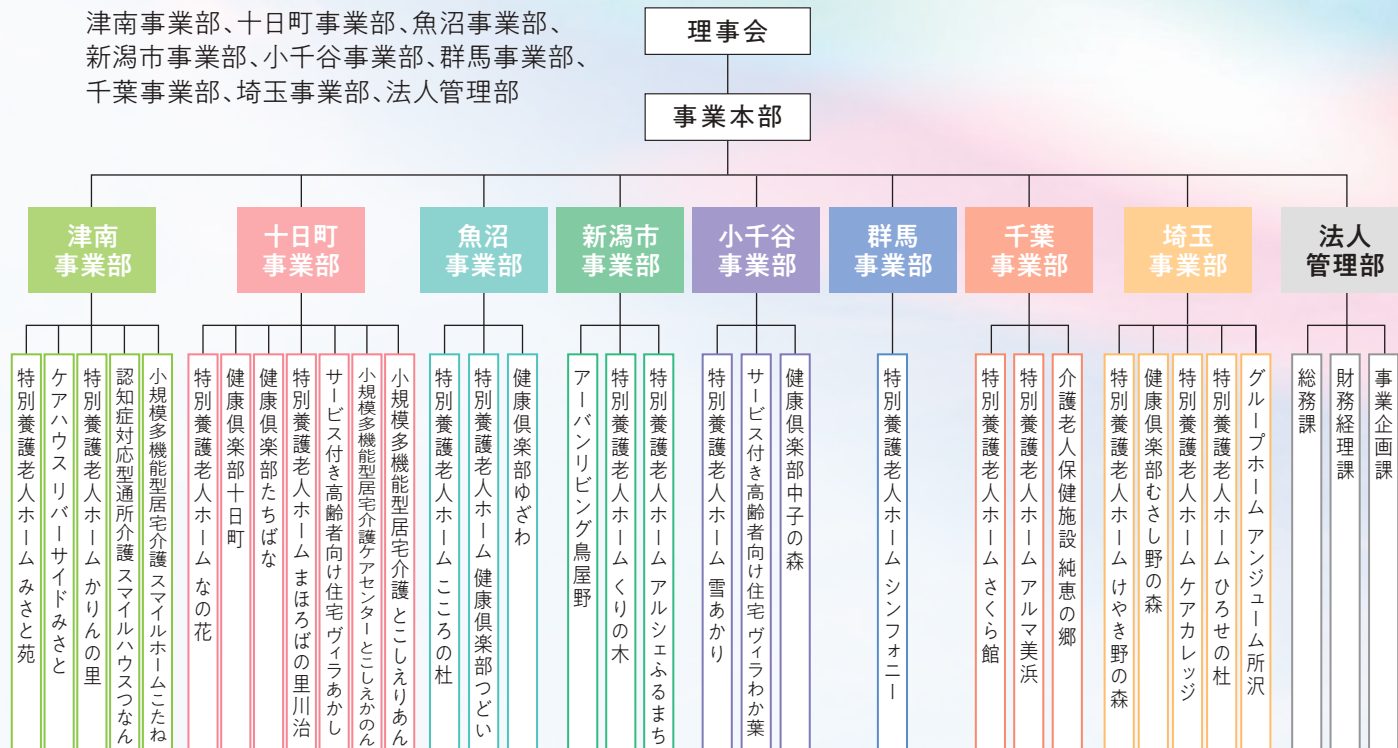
津南事業部、十日町事業部、魚沼事業部、新潟市事業部、小千谷事業部、群馬事業部、千葉事業部、埼玉事業部、法人管理部

理事会

事業本部

津南事業部

特別養護老人ホーム みさと苑

ケアハウス リバーサイドみさと

特別養護老人ホーム かりんの里

認知症対応型通所介護 スマイルハウスつなん

小規模多機能型居宅介護 スマイルホームこたね

十日町事業部

特別養護老人ホーム なの花

健康倶楽部十日町

健康倶楽部たちばな

特別養護老人ホーム まほろばの里川治

サービス付き高齢者向け住宅 ヴィラあかし

小規模多機能型居宅介護ケアセンターとこしえかのん

小規模多機能型居宅介護 とこしえりあん

魚沼事業部

特別養護老人ホーム こころの杜

特別養護老人ホーム 健康倶楽部つどい

健康倶楽部ゆざわ

新潟市事業部

アーバンリビング鳥屋野

特別養護老人ホーム くりの木

特別養護老人ホーム アルシェふるまち

小千谷事業部

特別養護老人ホーム 雪あかり

サービス付き高齢者向け住宅 ヴィラわか葉

健康倶楽部中子の森

群馬事業部

特別養護老人ホーム シンフォニー

千葉事業部

特別養護老人ホーム さくら館

特別養護老人ホーム アルマ美浜

介護老人保健施設 純恵の郷

埼玉事業部

特別養護老人ホーム けやき野の森

健康倶楽部むさし野の森

特別養護老人ホーム ケアカレッジ

特別養護老人ホーム ひろせの杜

グループホーム アンジュール所沢

法人管理部

総務課

財務経理課

事業企画課